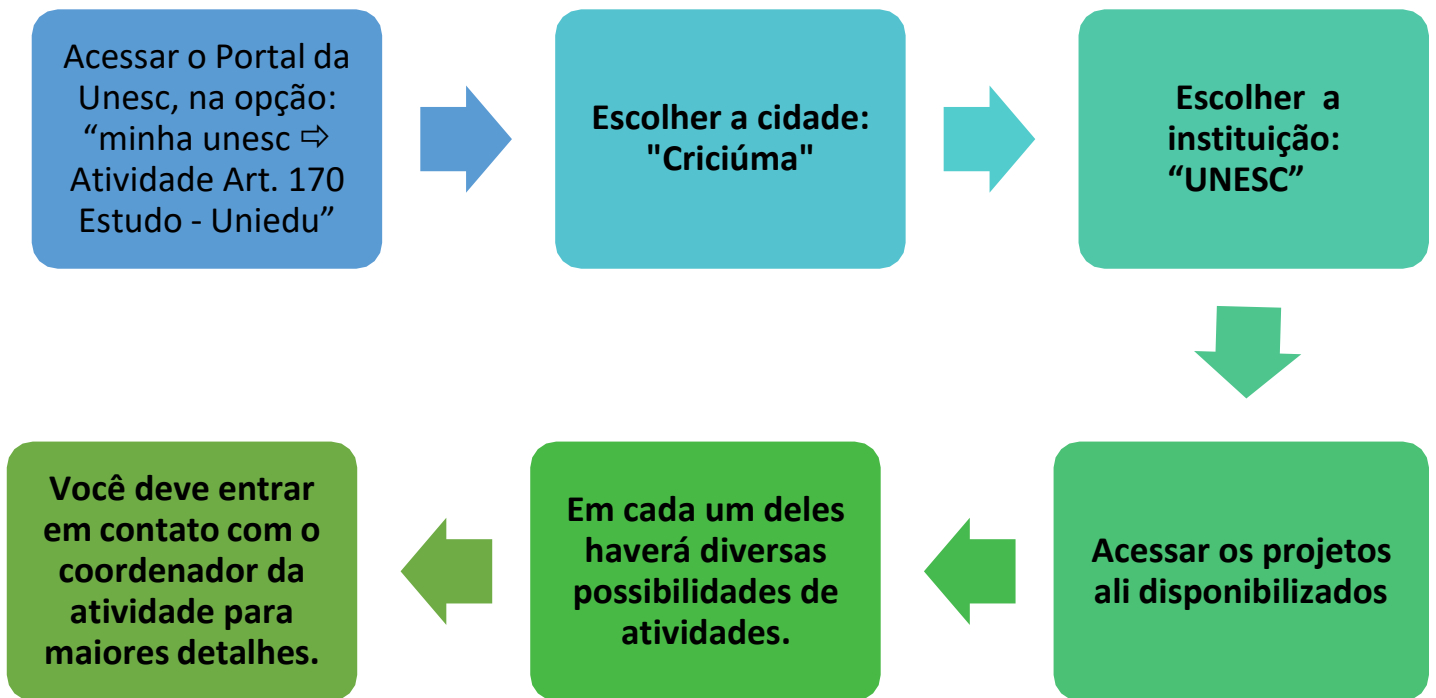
Acessar o Portal da Unesc, na opção: “minha unesc ⇨ Atividade Art. 170 Estudo - Uniedu”

Escolher a cidade: "Criciúma"

Escolher a instituição: “UNESC”

Acessar os projetos ali disponibilizados

Em cada um deles haverá diversas possibilidades de atividades.

Você deve entrar em contato com o coordenador da atividade para maiores detalhes.